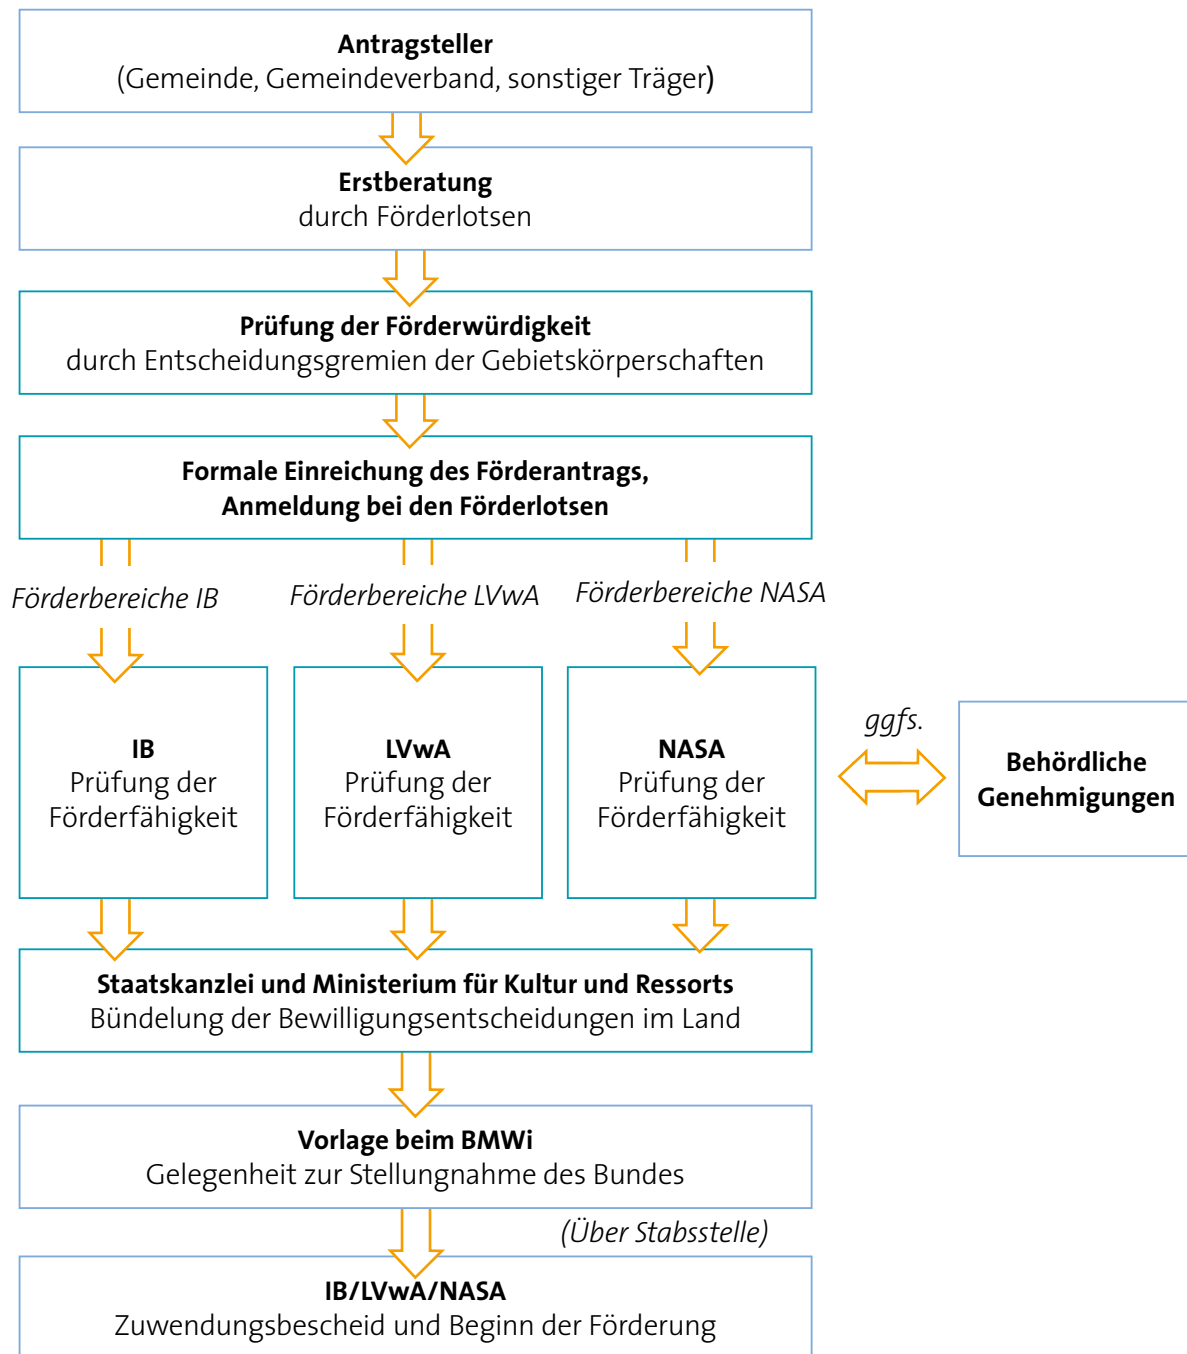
**Antragsteller**
(Gemeinde, Gemeindeverband, sonstiger Träger)

**Erstberatung**
durch Förderlotsen

**Prüfung der Förderwürdigkeit**
durch Entscheidungsgremien der Gebietskörperschaften

**Formale Einreichung des Förderantrags, Anmeldung bei den Förderlotsen**

*Förderbereiche IB*

*Förderbereiche LVwA*

*Förderbereiche NASA*

**IB**
Prüfung der Förderfähigkeit

**LVwA**
Prüfung der Förderfähigkeit

**NASA**
Prüfung der Förderfähigkeit

*ggfs.*

**Behördliche Genehmigungen**

**Staatskanzlei und Ministerium für Kultur und Ressorts**
Bündelung der Bewilligungsentscheidungen im Land

**Vorlage beim BMWi**
Gelegenheit zur Stellungnahme des Bundes

*(Über Stabsstelle)*

**IB/LVwA/NASA**
Zuwendungsbescheid und Beginn der Förderung